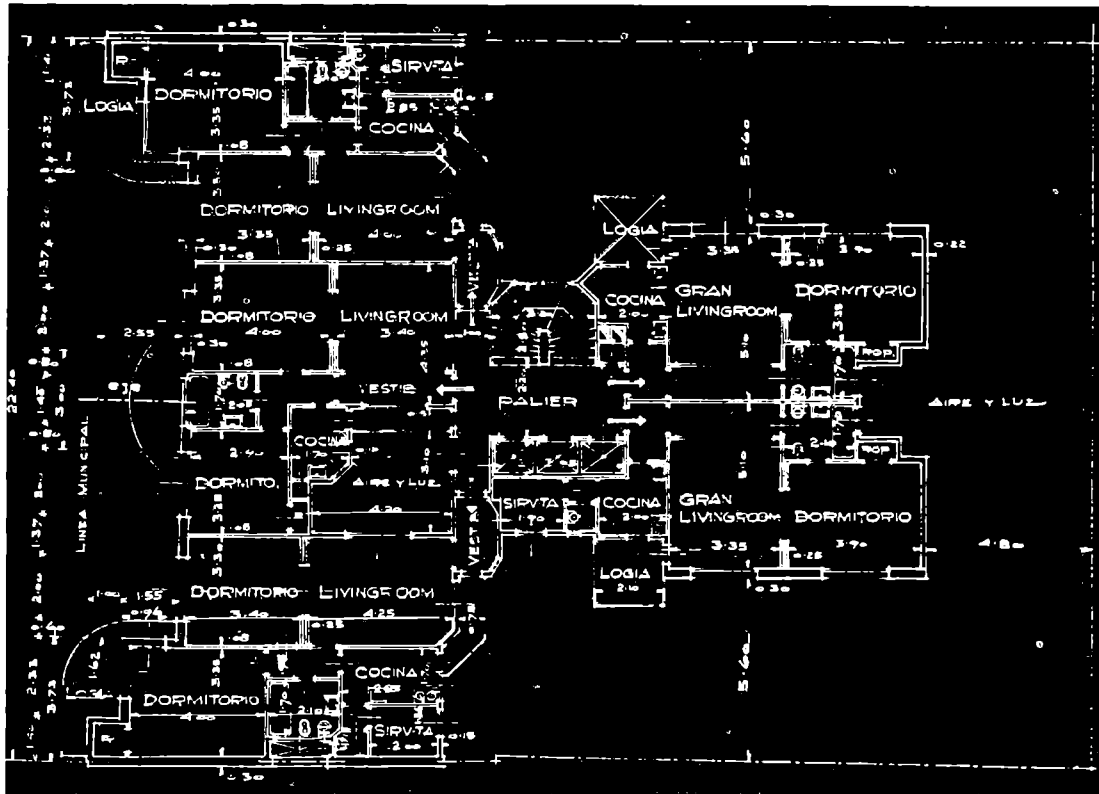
LOGIA
DORMITORIO
4.00
3.35
SIRVTA
COCINA
2.85
DORMITORIO LIVINGROOM
3.35
4.00
DORMITORIO LIVINGROOM
2.55
4.00
3.40
VESTIB.
COCINA
1.70
DORMITO.
AIRE Y LUZ
4.20
VESTIB.
LINEA MUNICIPAL
22.40
DORMITORIO LIVINGROOM
1.55
3.40
4.25
COCINA
DORMITORIO
4.00
SIRV.TA
2.00
0.30
LOGIA
COCINA
2.00
GRAN LIVINGROOM
DORMITORIO
3.35
3.90
PALIER
AIRE Y LUZ
SIRVTA
1.70
COCINA
GRAN LIVINGROOM
DORMITORIO
3.35
3.90
LOGIA
2.10
4.80
5.60
5.60
ROP.
ROP.